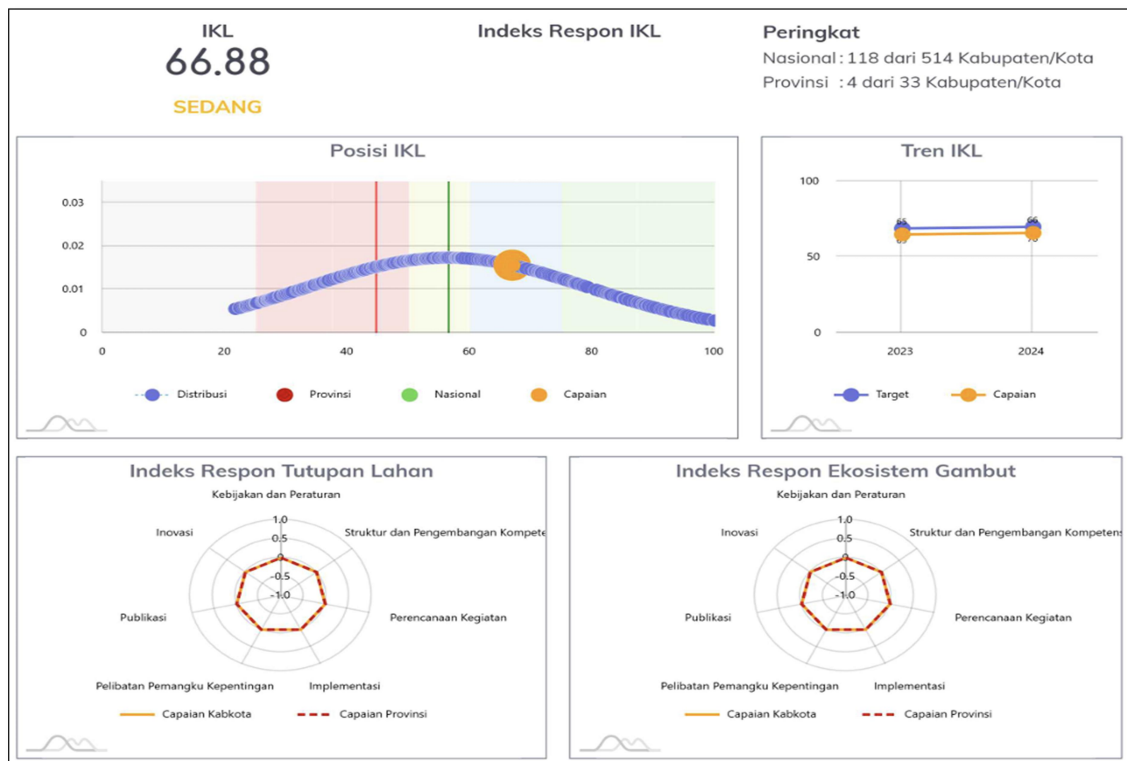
IKL
66.88
SEDANG

Indeks Respon IKL

Peringkat
Nasional : 118 dari 514 Kabupaten/Kota
Provinsi : 4 dari 33 Kabupaten/Kota

Posisi IKL

0.03
0.02
0.01
0
0 20 40 60 80 100

Distribusi Provinsi Nasional Capaian

Tren IKL

100
50
0
2023 2024

Target Capaian

Indeks Respon Tutupan Lahan

Kebijakan dan Peraturan
Struktur dan Pengembangan Kompete
Perencanaan Kegiatan
Implementasi
Pelibatan Pemangku Kepentingan
Publikasi
Inovasi
1.0
0.5
0
-0.5
-1.0

Capaian Kabkota Capaian Provinsi

Indeks Respon Ekosistem Gambut

Kebijakan dan Peraturan
Struktur dan Pengembangan Kompetens
Perencanaan Kegiatan
Implementasi
Pelibatan Pemangku Kepentingan
Publikasi
Inovasi
1.0
0.5
0
-0.5
-1.0

Capaian Kabkota Capaian Provinsi